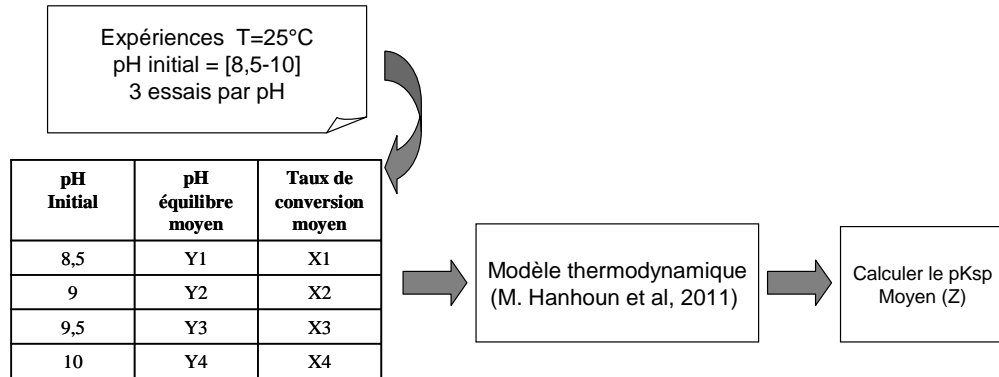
Expériences T=25°C
pH initial = [8,5-10]
3 essais par pH

| pH Initial | pH équilibre moyen | Taux de conversion moyen |
|---|---|---|
| 8,5 | Y1 | X1 |
| 9 | Y2 | X2 |
| 9,5 | Y3 | X3 |
| 10 | Y4 | X4 |

Modèle thermodynamique (M. Hanhoun et al, 2011)

Calculer le pKsp Moyen (Z)